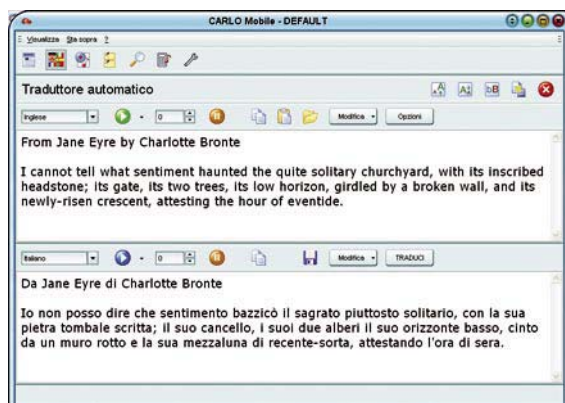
CARLO Mobile - DEFAULT

Visualizza Sta sopra ?

Traduttore automatico

Inglese 0 Modifica Opzioni

From Jane Eyre by Charlotte Bronte

I cannot tell what sentiment haunted the quite solitary churchyard, with its inscribed headstone; its gate, its two trees, its low horizon, girdled by a broken wall, and its newly-risen crescent, attesting the hour of eventide.

Italiano 0 Modifica TRADUCI

Da Jane Eyre di Charlotte Bronte

Io non posso dire che sentimento bazzicò il sagrato piuttosto solitario, con la sua pietra tombale scritta; il suo cancello, i suoi due alberi il suo orizzonte basso, cinto da un muro rotto e la sua mezzaluna di recente-sorta, attestando l'ora di sera.